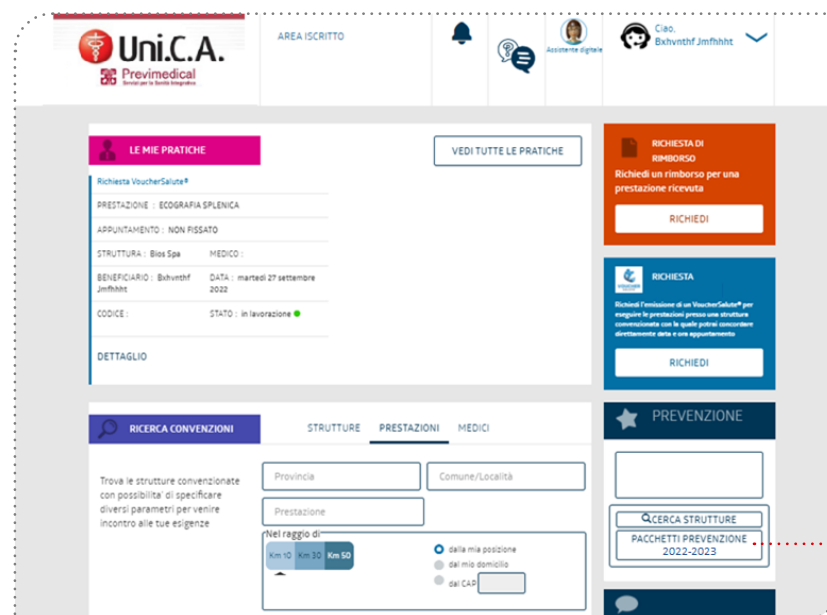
Uni.C.A.
Previmedical
Servizi per la Sanità Integrativa

AREA ISCRITTO

Assistente digitale

Ciao,
Bxhvnthf Jmfhhht

LE MIE PRATICHE

VEDI TUTTE LE PRATICHE

Richiesta VoucherSalute®

PRESTAZIONE : ECOGRAFIA SPLENICA

APPUNTAMENTO : NON FISSATO

STRUTTURA : Bios Spa

MEDICO :

BENEFICIARIO : Bxhvnthf Jmfhhht

DATA : martedì 27 settembre 2022

CODICE :

STATO : in lavorazione

DETTAGLIO

RICHIESTA DI RIMBORSO

Richiedi un rimborso per una prestazione ricevuta

RICHIEDI

RICHIESTA

Richiedi l'emissione di un VoucherSalute® per eseguire le prestazioni presso una struttura convenzionata con la quale potrai concordare direttamente data e ora appuntamento

RICHIEDI

RICERCA CONVENZIONI

STRUTTURE

PRESTAZIONI

MEDICI

Trova le strutture convenzionate con possibilita' di specificare diversi parametri per venire incontro alle tue esigenze

Provincia

Comune/Località

Prestazione

Nel raggio di

Km 10

Km 30

Km 50

dalla mia posizione

dal mio domicilio

dal CAP

PREVENZIONE

CERCA STRUTTURE

PACCHETTI PREVENZIONE 2022-2023